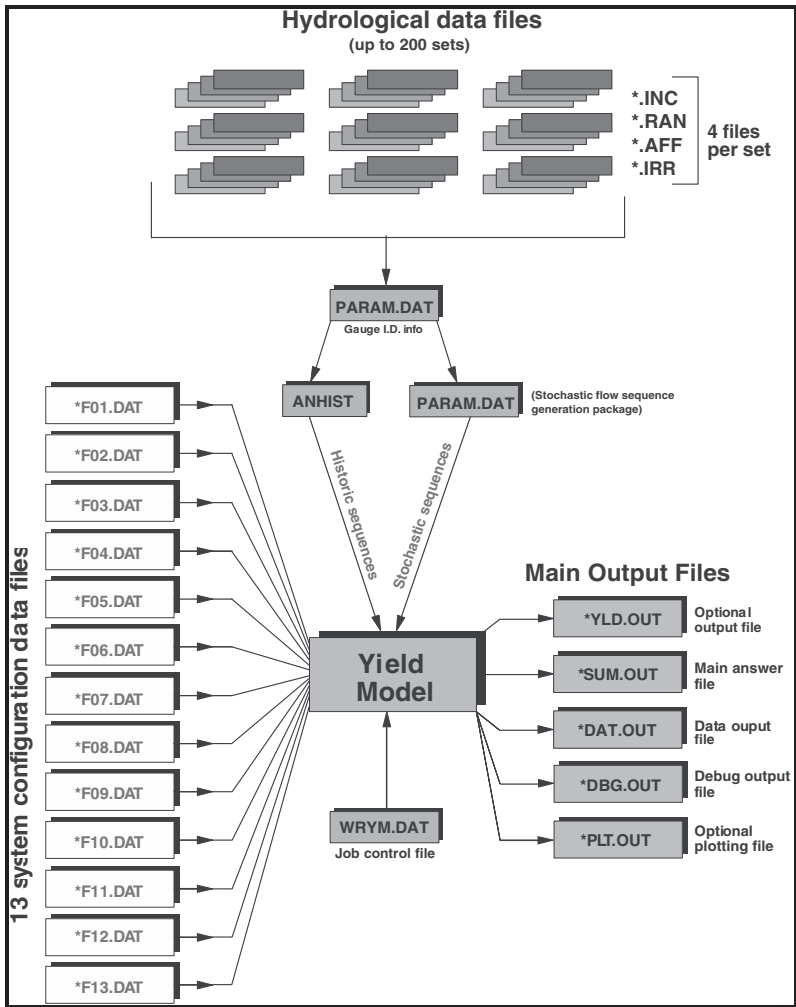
Hydrological data files
(up to 200 sets)

*.INC
*.RAN
*.AFF
*.IRR
4 files per set

PARAM.DAT
Gauge I.D. info

ANHIST

PARAM.DAT
(Stochastic flow sequence generation package)

Historic sequences

Stochastic sequences

13 system configuration data files

*F01.DAT
*F02.DAT
*F03.DAT
*F04.DAT
*F05.DAT
*F06.DAT
*F07.DAT
*F08.DAT
*F09.DAT
*F10.DAT
*F11.DAT
*F12.DAT
*F13.DAT

Yield Model

WRYM.DAT
Job control file

Main Output Files

*YLD.OUT
Optional output file

*SUM.OUT
Main answer file

*DAT.OUT
Data ouput file

*DBG.OUT
Debug output file

*PLT.OUT
Optional plotting file